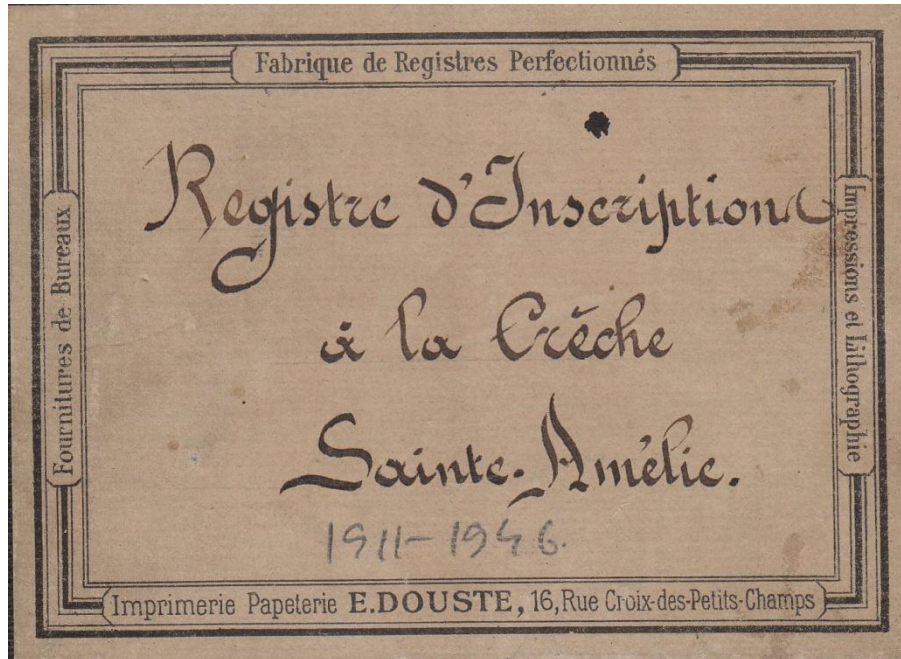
Fabrique de Registres Perfectionnés

Fournitures de Bureaux

Impressions et Lithographie

Registre d'Inscription à la Crèche Sainte-Amélie.

1911-1946.

Imprimerie Papeterie E. DOUSTE, 16, Rue Croix-des-Petits-Champs